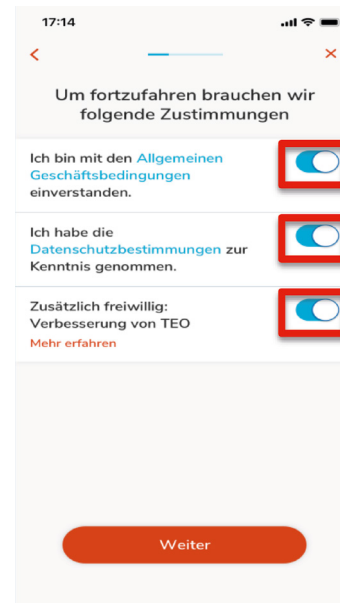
17:14

<

×

Um fortzufahren brauchen wir folgende Zustimmungen

Ich bin mit den Allgemeinen Geschäftsbedingungen einverstanden.

Ich habe die Datenschutzbestimmungen zur Kenntnis genommen.

Zusätzlich freiwillig: Verbesserung von TEO

Mehr erfahren

Weiter